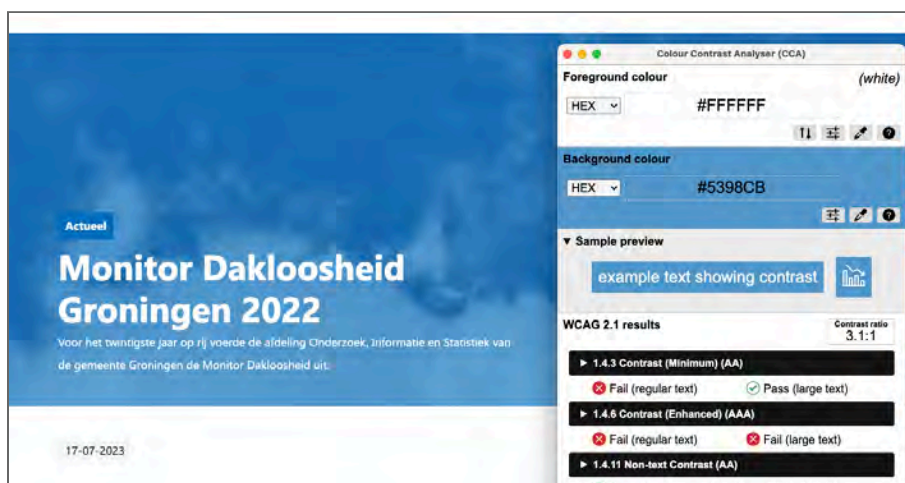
Actueel

Monitor Dakloosheid Groningen 2022

Voor het twintigste jaar op rij voerde de afdeling Onderzoek, Informatie en Statistiek van de gemeente Groningen de Monitor Dakloosheid uit.

17-07-2023

Colour Contrast Analyser (CCA)

Foreground colour

(white)

HEX

#FFFFFF

Background colour

HEX

#5398CB

▼ Sample preview

example text showing contrast

WCAG 2.1 results

Contrast ratio
3.1:1

▶ 1.4.3 Contrast (Minimum) (AA)

Fail (regular text)

Pass (large text)

▶ 1.4.6 Contrast (Enhanced) (AAA)

Fail (regular text)

Fail (large text)

▶ 1.4.11 Non-text Contrast (AA)